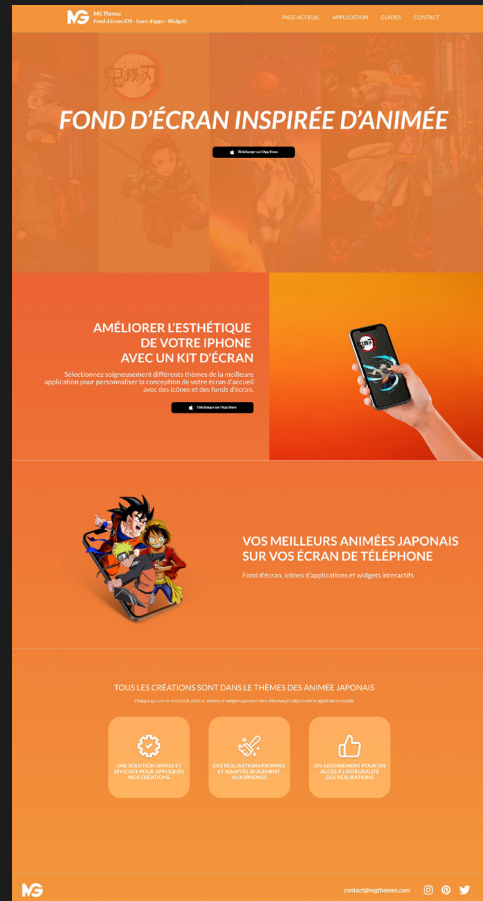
MG Themes
Fond d'écran IOS - Icons d'apps - Widgets

PAGE ACCUEIL APPLICATION GUIDES CONTACT

FOND D'ÉCRAN INSPIRÉE D'ANIMÉE

Télécharger sur l'App Store

AMÉLIORER L'ESTHÉTIQUE DE VOTRE IPHONE AVEC UN KIT D'ÉCRAN

Sélectionnez soigneusement différents thèmes de la meilleure application pour personnaliser la conception de votre écran d'accueil avec des icônes et des fonds d'écran.

Télécharger sur l'App Store

VOS MEILLEURS ANIMÉES JAPONAIS SUR VOS ÉCRAN DE TÉLÉPHONE

Fond d'écran, icônes d'applications et widgets interactifs

TOUS LES CRÉATIONS SONT DANS LE THÈMES DES ANIMÉE JAPONAIS

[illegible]

UNE SOLUTION SIMPLE ET EFFICACE POUR APPLIQUES NOS CRÉATIONS

DES RÉALISATIONS PROPRES ET ADAPTÉES SEULEMENT AUX IPHONES

UN ABONNEMENT POUR UN ACCÈS À L'INTÉGRALITÉ DES RÉALISATIONS

MG

contact@mgthemes.com